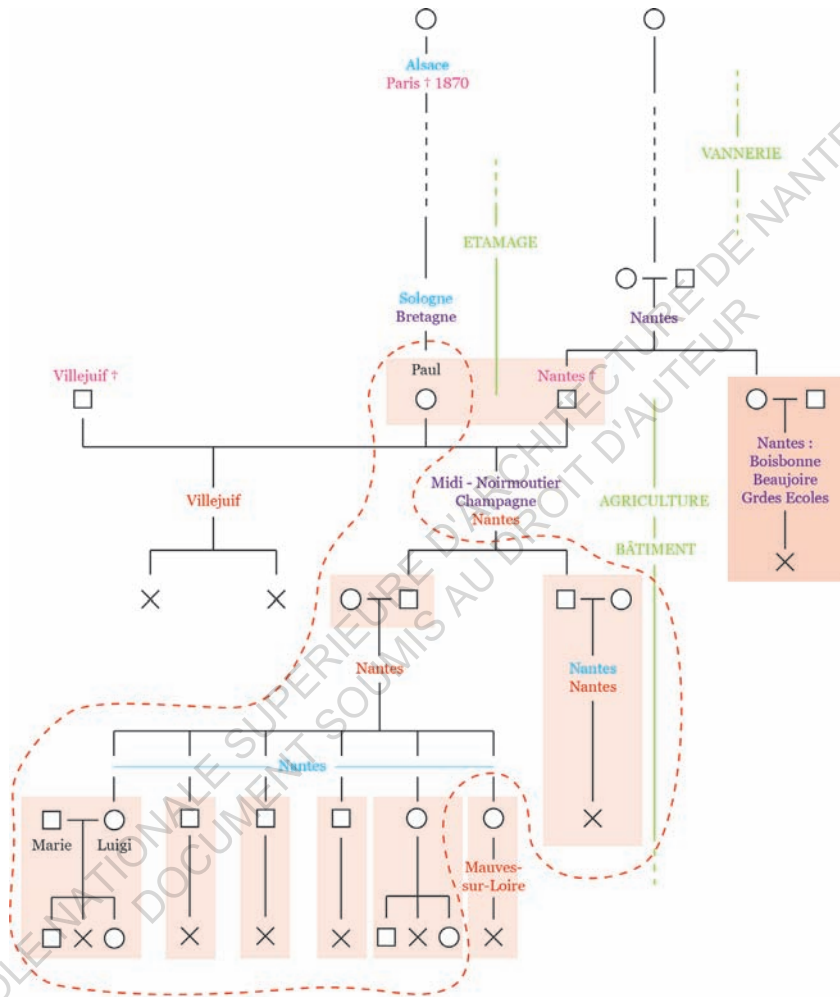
Alsace
Paris † 1870

VANNERIE

ETAMAGE

Sologne
Bretagne

Nantes

Villejuif †

Paul

Nantes †

Nantes :
Boisbonne
Beaujoire
Grdes Ecoles

Villejuif

Midi - Noirmoutier
Champagne
Nantes

AGRICULTURE

BÂTIMENT

Nantes

Nantes
Nantes

Nantes

Marie
Luigi

Mauves-sur-Loire

ÉCOLE NATIONALE SUPERIEURE D'ARCHITECTURE DE NANTES
DOCUMENT SOUMIS AU DROIT D'AUTEUR